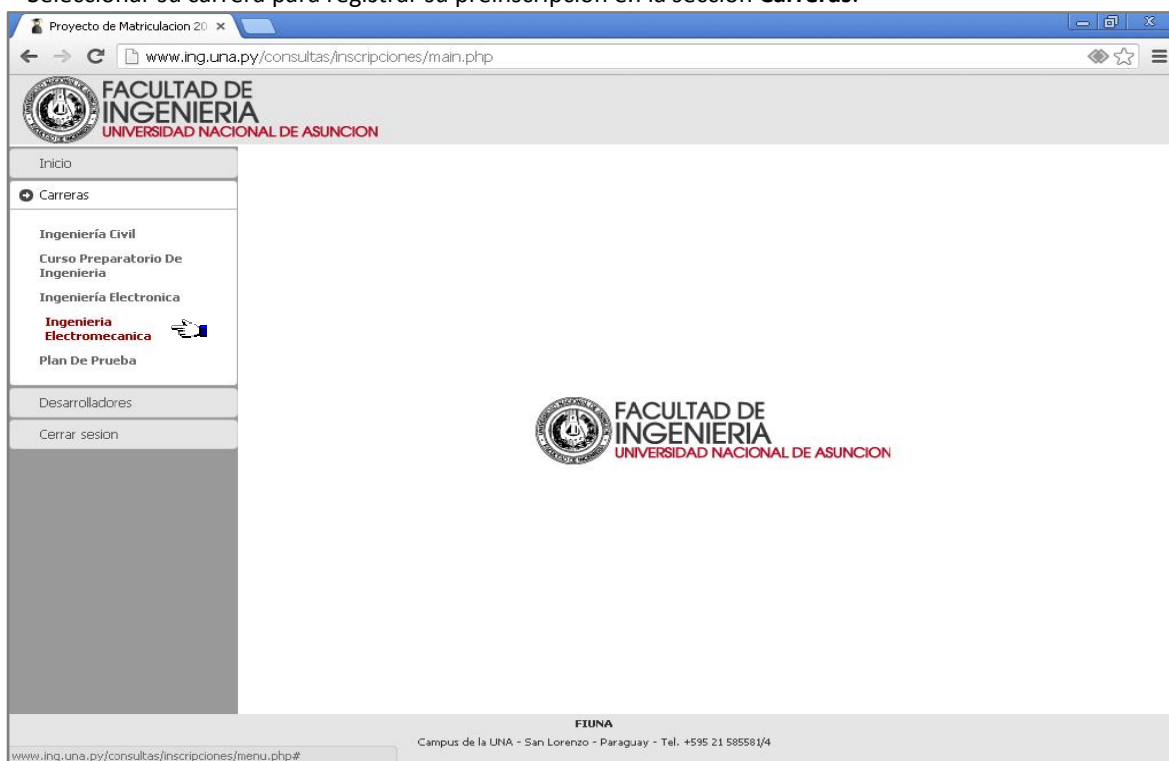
Seleccionar su carrera para registrar su preinscripción en la sección **Carreras**.

Proyecto de Matriculacion 20 ×

www.ing.una.py/consultas/inscripciones/main.php

FACULTAD DE INGENIERIA
UNIVERSIDAD NACIONAL DE ASUNCION

Inicio

Carreras

Ingeniería Civil

Curso Preparatorio De Ingenieria

Ingeniería Electronica

Ingenieria Electromecanica

Plan De Prueba

Desarrolladores

Cerrar sesion

FACULTAD DE INGENIERIA
UNIVERSIDAD NACIONAL DE ASUNCION

FIUNA

Campus de la UNA - San Lorenzo - Paraguay - Tel. +595 21 585581/4

www.ing.una.py/consultas/inscripciones/menu.php#